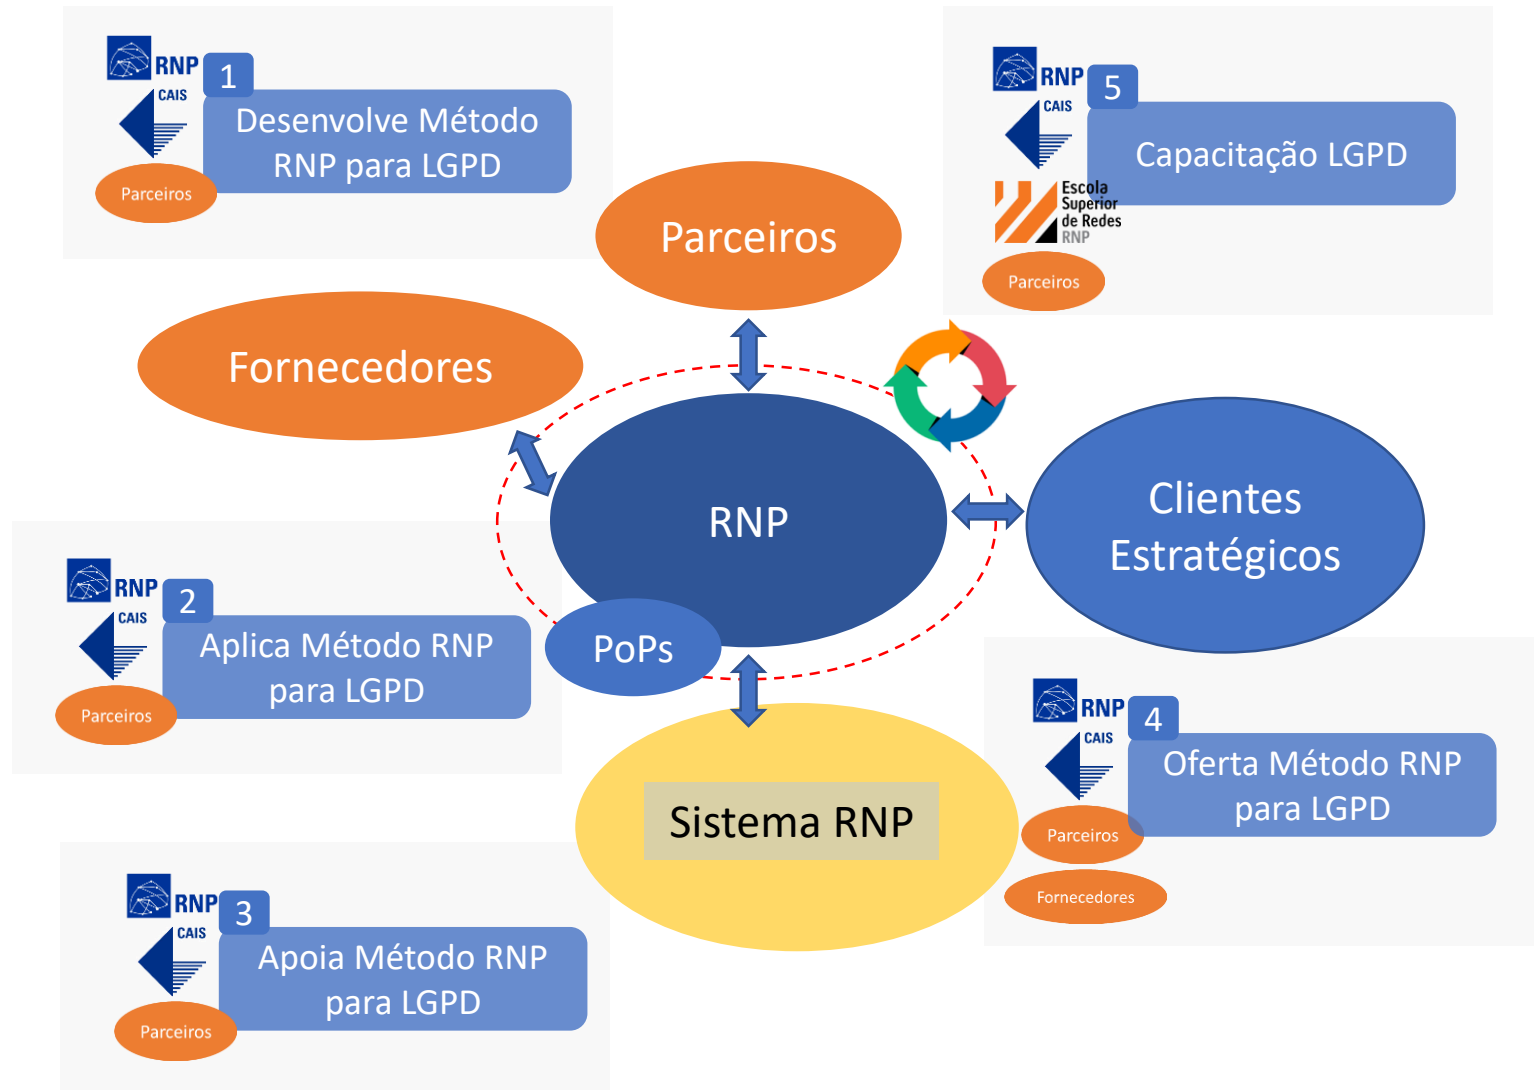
RNP
CAIS
1
Desenvolve Método RNP para LGPD
Parceiros

RNP
CAIS
5
Capacitação LGPD
Escola Superior de Redes RNP
Parceiros

Parceiros

Fornecedores

RNP

Clientes Estratégicos

PoPs

RNP
CAIS
2
Aplica Método RNP para LGPD
Parceiros

Sistema RNP

RNP
CAIS
4
Oferta Método RNP para LGPD
Parceiros
Fornecedores

RNP
CAIS
3
Apoia Método RNP para LGPD
Parceiros